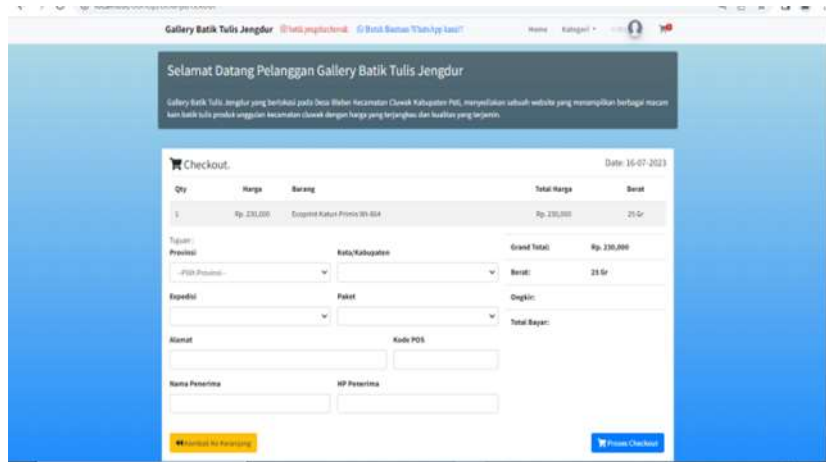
Gallery Batik Tulis Jengdur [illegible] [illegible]

Home Kategori

Selamat Datang Pelanggan Gallery Batik Tulis Jengdur

Gallery Batik Tulis Jengdur yang berlokasi pada Desa Blaban Kecamatan Cluwak Kabupaten Pati, menyediakan sebuah website yang menampilkan berbagai macam kain batik tulis produk unggulan kecamatan cluwak dengan harga yang terjangkau dan kualitas yang terjamin.

Checkout.

Date: 16-07-2023

| Qty | Harga | Barang | Total Harga | Berat |
|---|---|---|---|---|
| 1 | Rp. 230,000 | Ecoprint Katun Primis W-604 | Rp. 230,000 | 25 Gr |

Tujuan :

Provinsi

--Pilih Provinsi--

Kota/Kabupaten

Expedisi

Paket

Alamat

Kode POS

Nama Penerima

HP Penerima

Grand Total: Rp. 230,000

Berat: 25 Gr

Ongkir:

Total Bayar:

Kembali Ke Keranjang

Proses Checkout